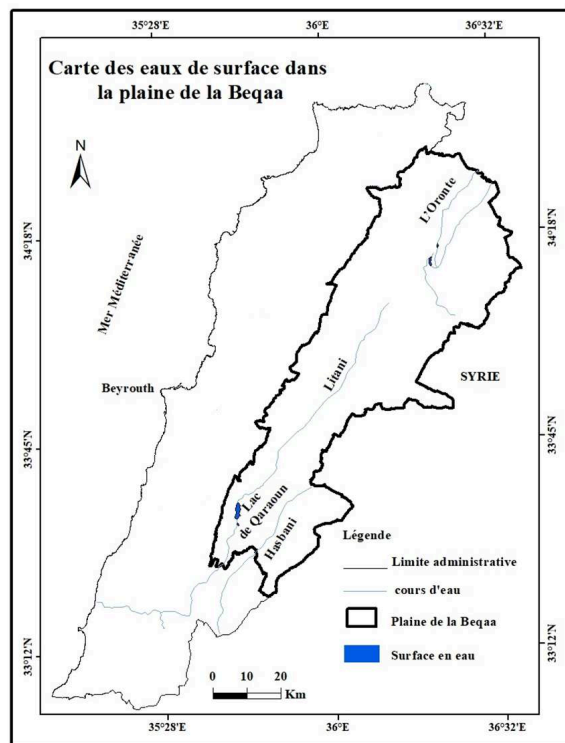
35°28'E 36°E 36°32'E

Carte des eaux de surface dans la plaine de la Beqaa

N

34°18'N

34°18'N

Mer Méditerranée

L'Oronte

Litani

SYRIE

Beyrouth

33°45'N

33°45'N

Lac de Qaraoun

Hasbani

Légende

Limite administrative

cours d'eau

Plaine de la Beqaa

Surface en eau

33°12'N

33°12'N

0 10 20
Km

35°28'E 36°E 36°32'E